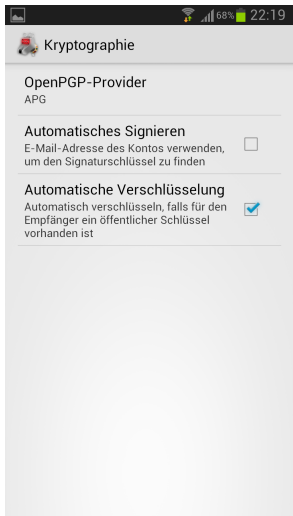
68% 22:19

Kryptographie

OpenPGP-Provider
APG

Automatisches Signieren
E-Mail-Adresse des Kontos verwenden, um den Signaturschlüssel zu finden

Automatische Verschlüsselung
Automatisch verschlüsseln, falls für den Empfänger ein öffentlicher Schlüssel vorhanden ist